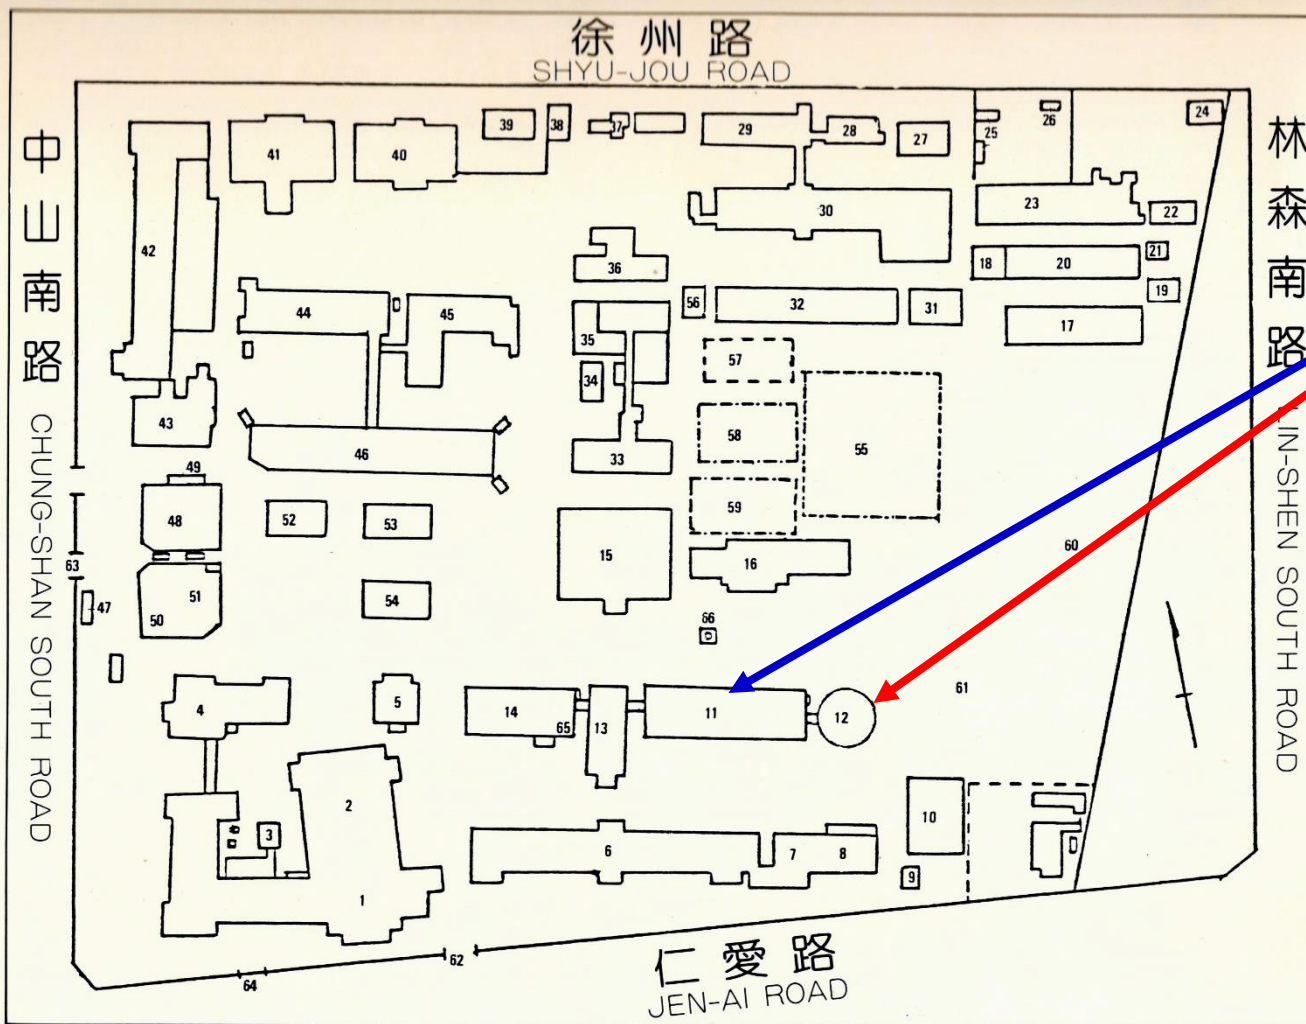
徐州路
SHYU-JOU ROAD

中山南路
CHUNG-SHAN SOUTH ROAD

林森南路
LIN-SHEN SOUTH ROAD

仁愛路
JEN-AI ROAD

39 38 37 29 28 27 26 25 24
41 40
42
30
23 22
36
21
18 20
19
44 45
56 32 31
17
35
34
57
43
46
58
55
33
49
48 52 53
59
15
60
16
63
47 51
50
54
66
61
5
4
14 65 13 11 12
2
3
10
6
7 8
9
1
62
64